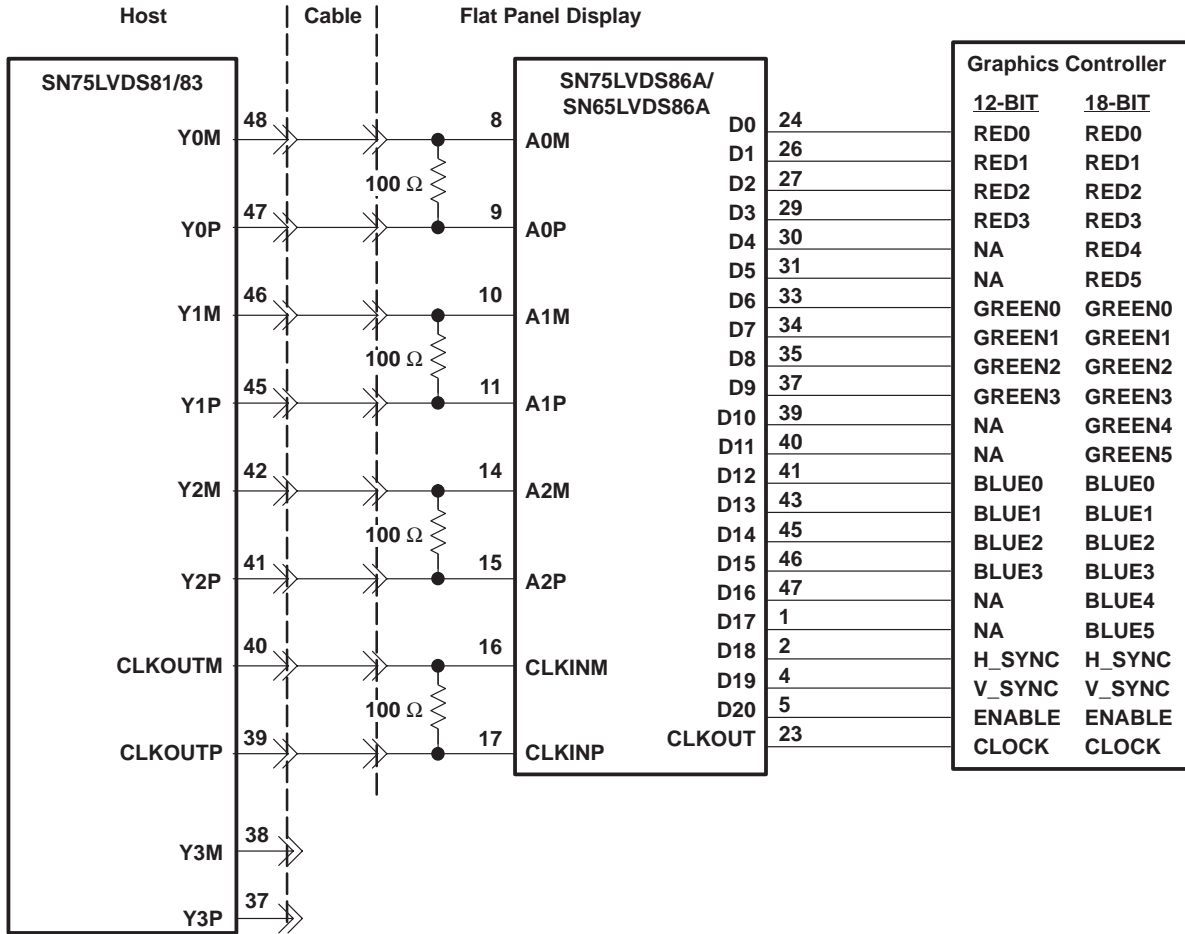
Host | Cable | Flat Panel Display

SN75LVDS81/83

Y0M 48
Y0P 47
Y1M 46
Y1P 45
Y2M 42
Y2P 41
CLKOUTM 40
CLKOUTP 39
Y3M 38
Y3P 37

100 Ω
100 Ω
100 Ω
100 Ω

SN75LVDS86A/
SN65LVDS86A

8 A0M
9 A0P
10 A1M
11 A1P
14 A2M
15 A2P
16 CLKINM
17 CLKINP

D0 24
D1 26
D2 27
D3 29
D4 30
D5 31
D6 33
D7 34
D8 35
D9 37
D10 39
D11 40
D12 41
D13 43
D14 45
D15 46
D16 47
D17 1
D18 2
D19 4
D20 5
CLKOUT 23

Graphics Controller

| 12-BIT | 18-BIT |
|---|---|
| RED0 | RED0 |
| RED1 | RED1 |
| RED2 | RED2 |
| RED3 | RED3 |
| NA | RED4 |
| NA | RED5 |
| GREEN0 | GREEN0 |
| GREEN1 | GREEN1 |
| GREEN2 | GREEN2 |
| GREEN3 | GREEN3 |
| NA | GREEN4 |
| NA | GREEN5 |
| BLUE0 | BLUE0 |
| BLUE1 | BLUE1 |
| BLUE2 | BLUE2 |
| BLUE3 | BLUE3 |
| NA | BLUE4 |
| NA | BLUE5 |
| H_SYNC | H_SYNC |
| V_SYNC | V_SYNC |
| ENABLE | ENABLE |
| CLOCK | CLOCK |